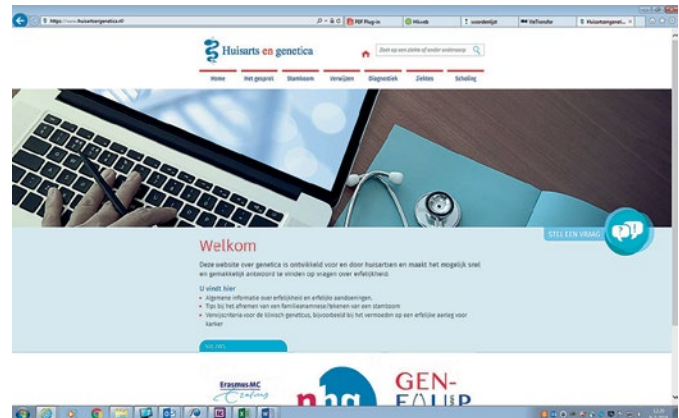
https://www.huisartsengenetica.nl

PDF Plug-in

Mlook

woordenlijst

WeTransfer

Huisartsengeneti...

Huisarts en genetica

Zoek op een ziekte of ander onderwerp

Home

Het gesprek

Stamboom

Verwijzen

Diagnostiek

Ziektes

Scholing

STEL EEN VRAAG

Welkom

Deze website over genetica is ontwikkeld voor en door huisartsen en maakt het mogelijk snel en gemakkelijk antwoord te vinden op vragen over erfelijkheid.

U vindt hier

- Algemene informatie over erfelijkheid en erfelijke aandoeningen.
- Tips bij het afnemen van een familieanamnese/tekenen van een stamboom
- Verwijscriteria voor de klinisch geneticus, bijvoorbeeld bij het vermoeden op een erfelijke aanleg voor kanker

NIEUWS

Erasmus MC

nhg

GEN-EAU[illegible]